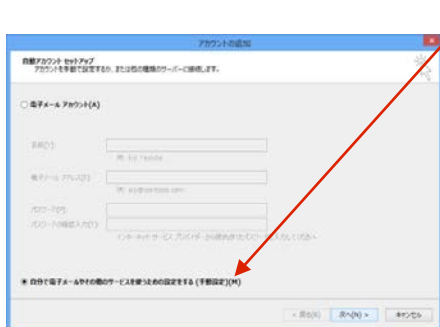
アカウントの追加

自動アカウント セットアップ
アカウントを手動で設定するか、または他の種類のサーバーに接続します。

○ 電子メール アカウント(A)

名前(Y):
例: Eiji Yasuda

電子メール アドレス(E):
例: eiji@contoso.com

パスワード(P):
パスワードの確認入力(T):
インターネット サービス プロバイダーから提供されたパスワードを入力してください。

● 自分で電子メールやその他のサービスを使うための設定をする (手動設定)(M)

< 戻る(B)　次へ(N) >　キャンセル